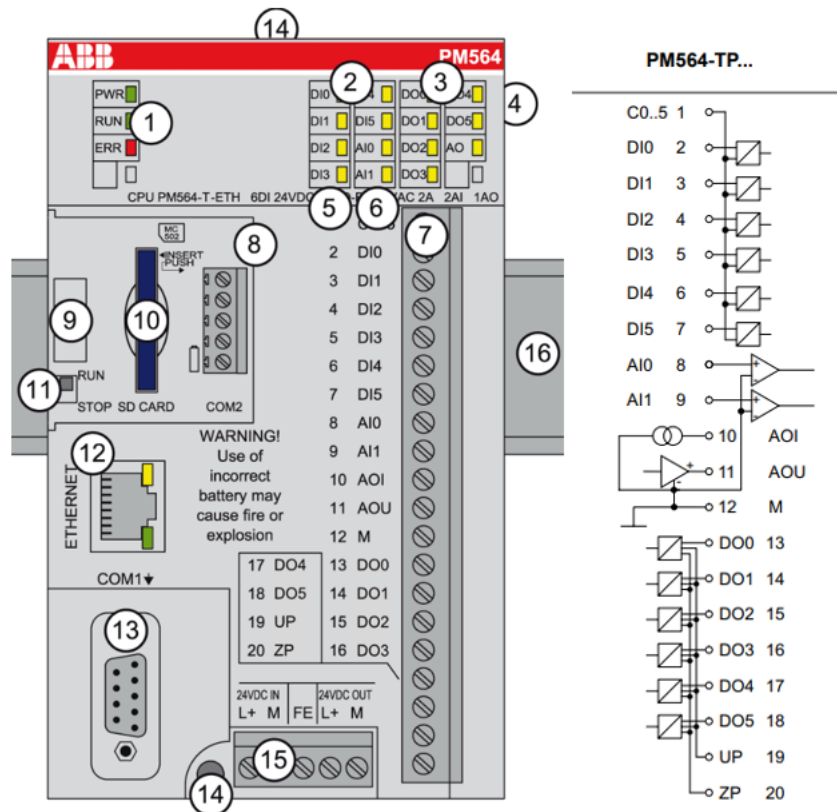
14

ABB PM564

PWR
RUN
ERR
1

DI0 DI4
DI1 DI5
DI2 AI0
DI3 AI1
2

DO0 DO4
DO1 DO5
DO2 AO
DO3
3

4

CPU PM564-T-ETH 6DI 24VDC 5 6 AC 2A 2AI 1AO

MC 502
INSERT PUSH
8

7

9 10

11 RUN
STOP SD CARD COM2

1 C0..5
2 DI0
3 DI1
4 DI2
5 DI3
6 DI4
7 DI5
8 AI0
9 AI1
10 AOI
11 AOU
12 M
13 DO0
14 DO1
15 DO2
16 DO3

17 DO4
18 DO5
19 UP
20 ZP

WARNING! Use of incorrect battery may cause fire or explosion

12
ETHERNET

COM1

13

24VDC IN 24VDC OUT
L+ M FE L+ M

15

14

16

PM564-TP...

C0..5 1
DI0 2
DI1 3
DI2 4
DI3 5
DI4 6
DI5 7
AI0 8
AI1 9
10 AOI
11 AOU
12 M
DO0 13
DO1 14
DO2 15
DO3 16
DO4 17
DO5 18
UP 19
ZP 20